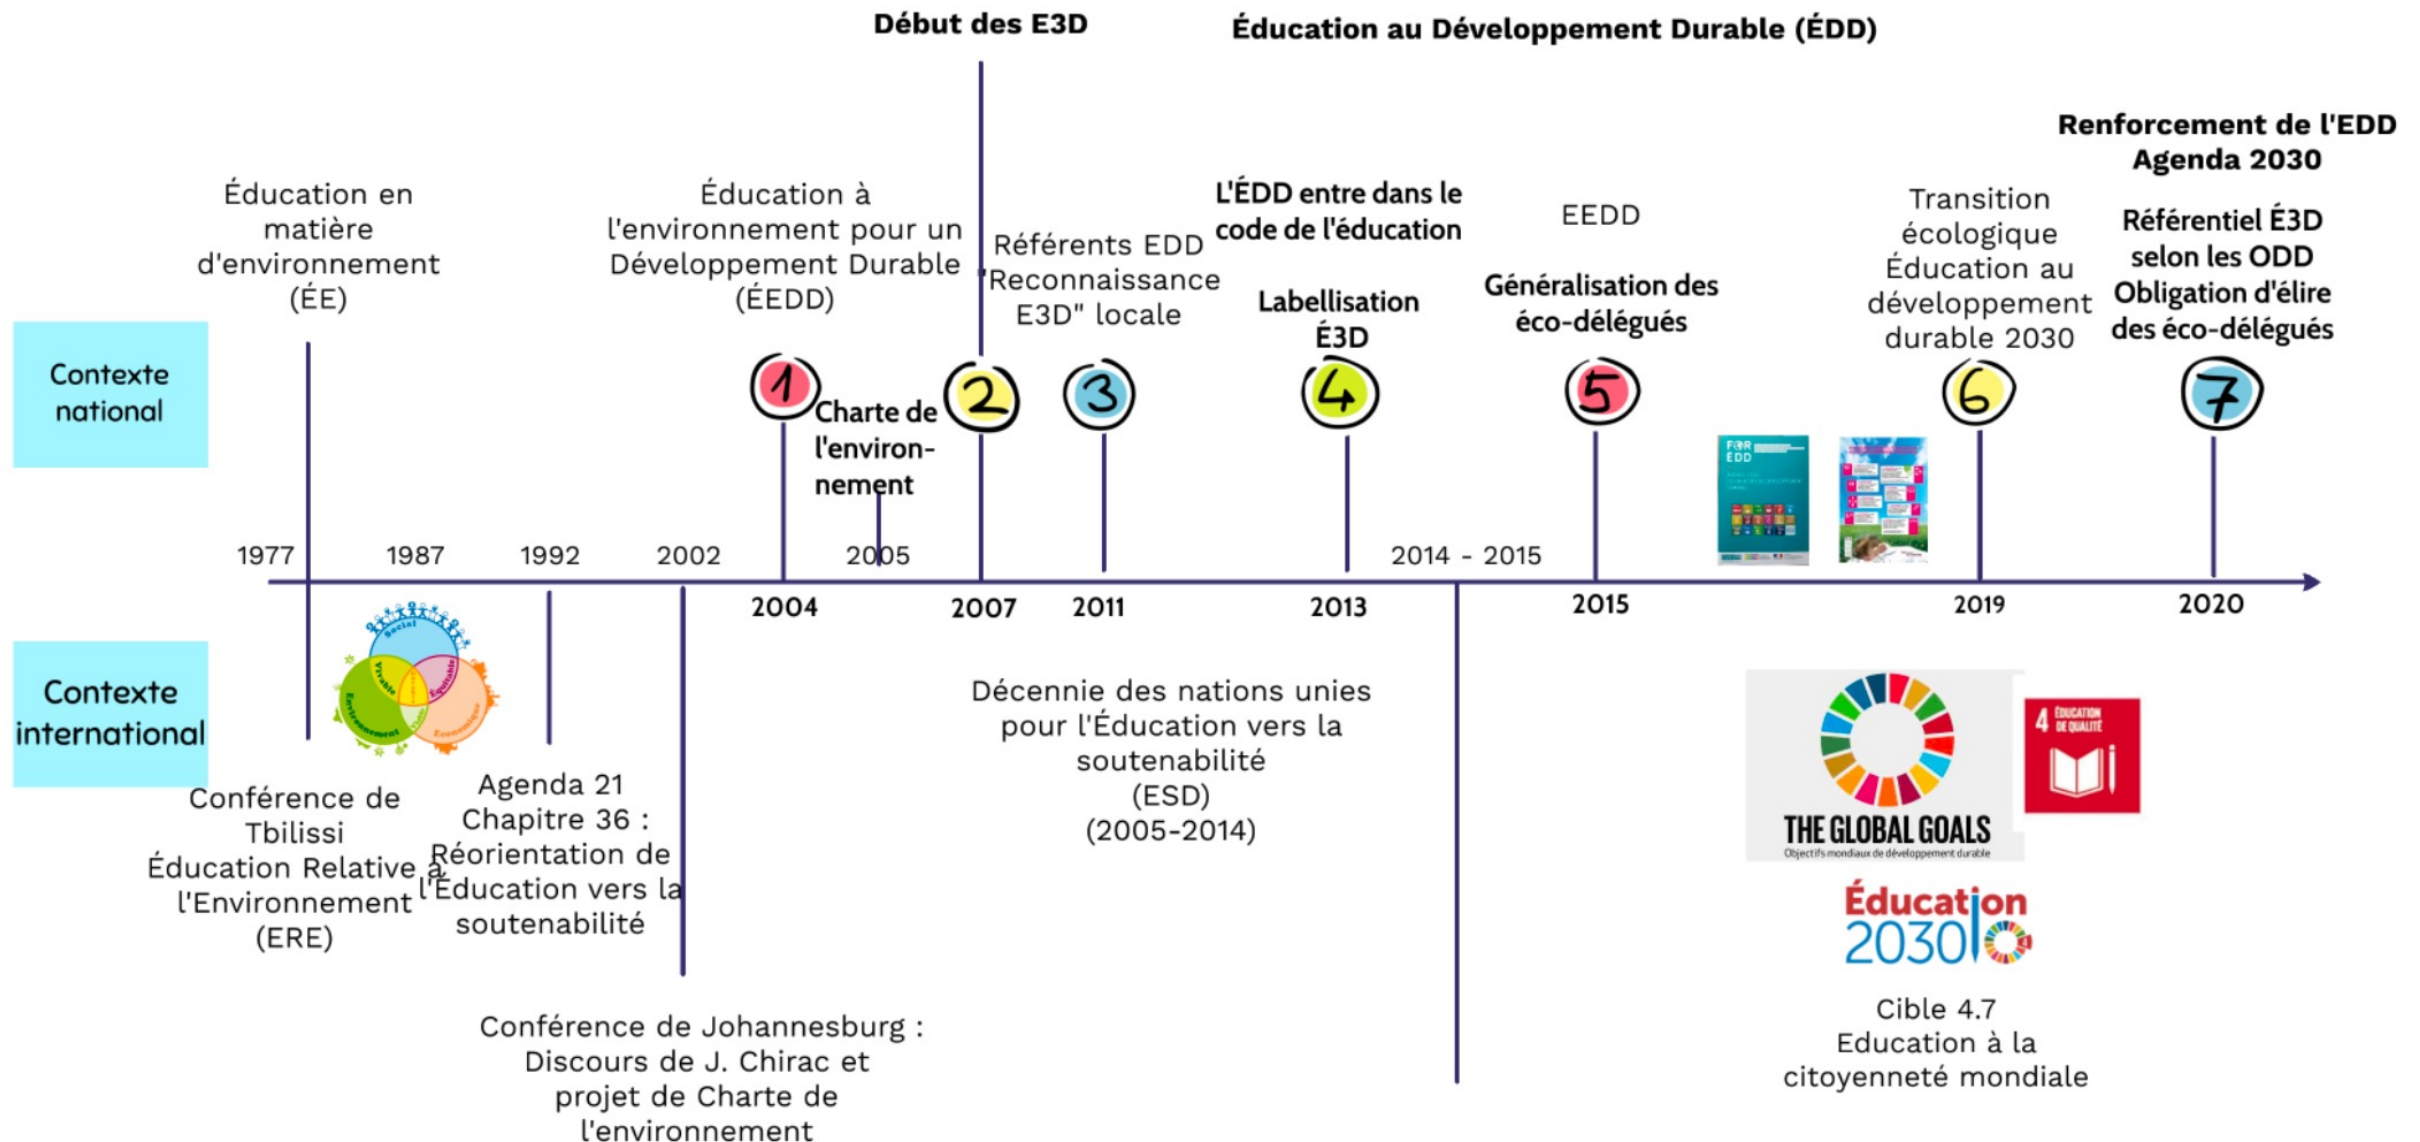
Début des E3D

Éducation au Développement Durable (ÉDD)

Renforcement de l'EDD
Agenda 2030

Éducation en matière d'environnement (ÉE)

Éducation à l'environnement pour un Développement Durable (ÉEDD)

Référents EDD "Reconnaissance E3D" locale

L'ÉDD entre dans le code de l'éducation

Labellisation É3D

EEDD

Généralisation des éco-délégués

Transition écologique Éducation au développement durable 2030

Référentiel É3D selon les ODD Obligation d'élire des éco-délégués

Contexte national

1

Charte de l'environnement

2

3

4

5

6

7

1977 1987 1992 2002 2005 2014 - 2015

2004 2007 2011 2013 2015 2019 2020

Contexte international

Social Vivable Équitable Environnement Viable Économique

Conférence de Tbilissi Éducation Relative à l'Environnement (ERE)

Agenda 21 Chapitre 36 : Réorientation de l'Éducation vers la soutenabilité

Décennie des nations unies pour l'Éducation vers la soutenabilité (ESD) (2005-2014)

THE GLOBAL GOALS
Objectifs mondiaux de développement durable

4 ÉDUCATION DE QUALITÉ

Éducation 2030

Cible 4.7
Education à la citoyenneté mondiale

Conférence de Johannesburg : Discours de J. Chirac et projet de Charte de l'environnement